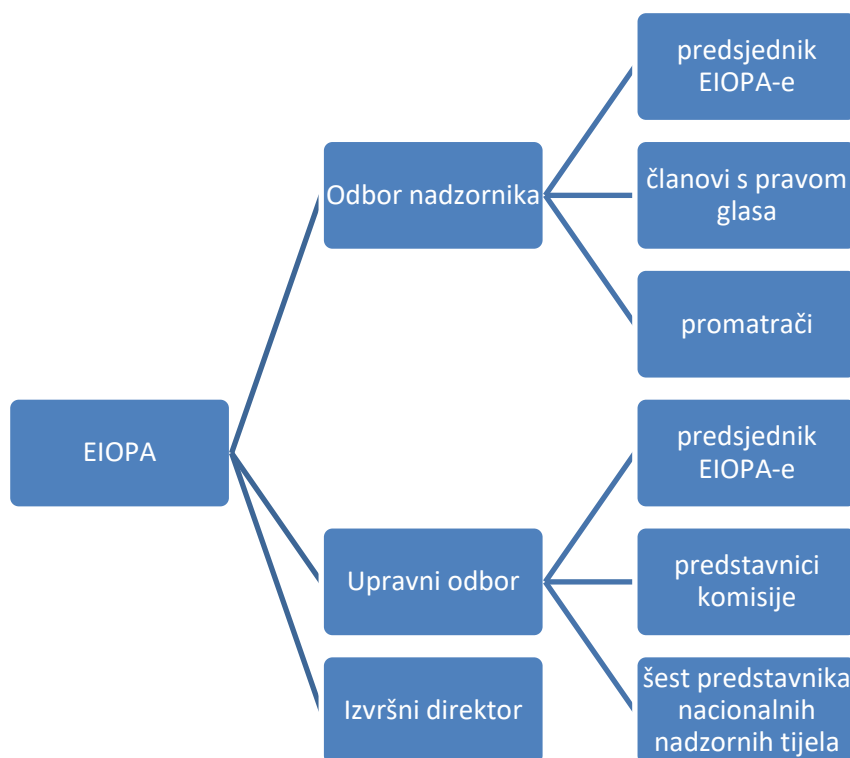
EIOPA

Odbor nadzornika

predsjednik EIOPA-e

članovi s pravom glasa

promatrači

Upravni odbor

predsjednik EIOPA-e

predstavnici komisije

šest predstavnika nacionalnih nadzornih tijela

Izvršni direktor